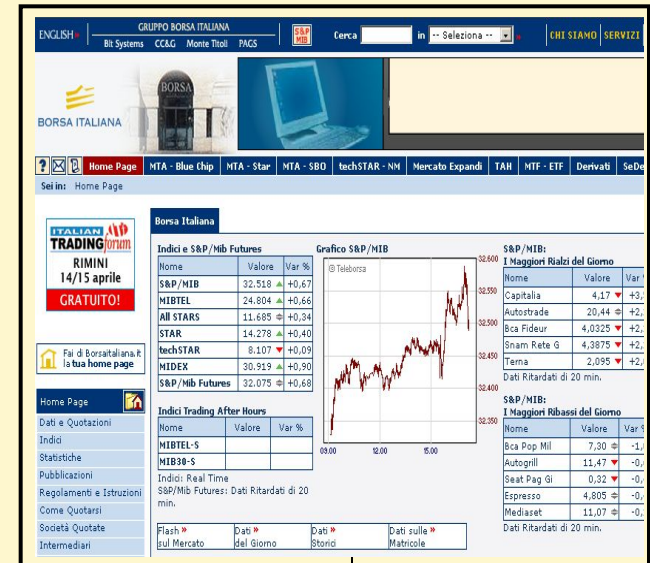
ENGLISH » GRUPPO BORSA ITALIANA Bit Systems CC&G Monte Titoli PACS S&P MIB Cerca in -- Seleziona -- CHI SIAMO SERVIZI

BORSA

BORSA ITALIANA

Home Page MTA - Blue Chip MTA - Star MTA - SBO techSTAR - NM Mercato Expandi TAH MTF - ETF Derivati SeDe

Sei in: Home Page

ITALIAN TRADING forum RIMINI 14/15 aprile GRATUITO!

Fai di Borsaitaliana.it la tua home page

Home Page
Dati e Quotazioni
Indici
Statistiche
Pubblicazioni
Regolamenti e Istruzioni
Come Quotarsi
Società Quotate
Intermediari

Borsa Italiana

Indici e S&P/Mib Futures

| Nome | Valore | Var % |
|---|---|---|
| S&P/MIB | 32.518 | +0,67 |
| MIBTEL | 24.804 | +0,66 |
| All STARS | 11.685 | +0,34 |
| STAR | 14.278 | +0,40 |
| techSTAR | 8.107 | +0,09 |
| MIDEX | 30.919 | +0,90 |
| S&P/Mib Futures | 32.075 | +0,68 |

Indici Trading After Hours

| Nome | Valore | Var % |
|---|---|---|
| MIBTEL-S | | |
| MIB30-S | | |

Indici: Real Time
S&P/Mib Futures: Dati Ritardati di 20 min.

Grafico S&P/MIB
© Teleborsa
32.600
32.550
32.500
32.450
32.400
32.350
09.00 12.00 15.00

S&P/MIB:
I Maggiori Rialzi del Giorno

| Nome | Valore | Var % |
|---|---|---|
| Capitalia | 4,17 | +3, |
| Autostrade | 20,44 | +2, |
| Bca Fideur | 4,0325 | +2, |
| Snam Rete G | 4,3875 | +2, |
| Terna | 2,095 | +2, |

Dati Ritardati di 20 min.

S&P/MIB:
I Maggiori Ribassi del Giorno

| Nome | Valore | Var % |
|---|---|---|
| Bca Pop Mil | 7,30 | -1, |
| Autogrill | 11,47 | -0, |
| Seat Pag Gi | 0,32 | -0, |
| Espresso | 4,805 | -0, |
| Mediaset | 11,07 | -0, |

Dati Ritardati di 20 min.

Flash » sul Mercato | Dati » del Giorno | Dati » Storici | Dati sulle » Matricole